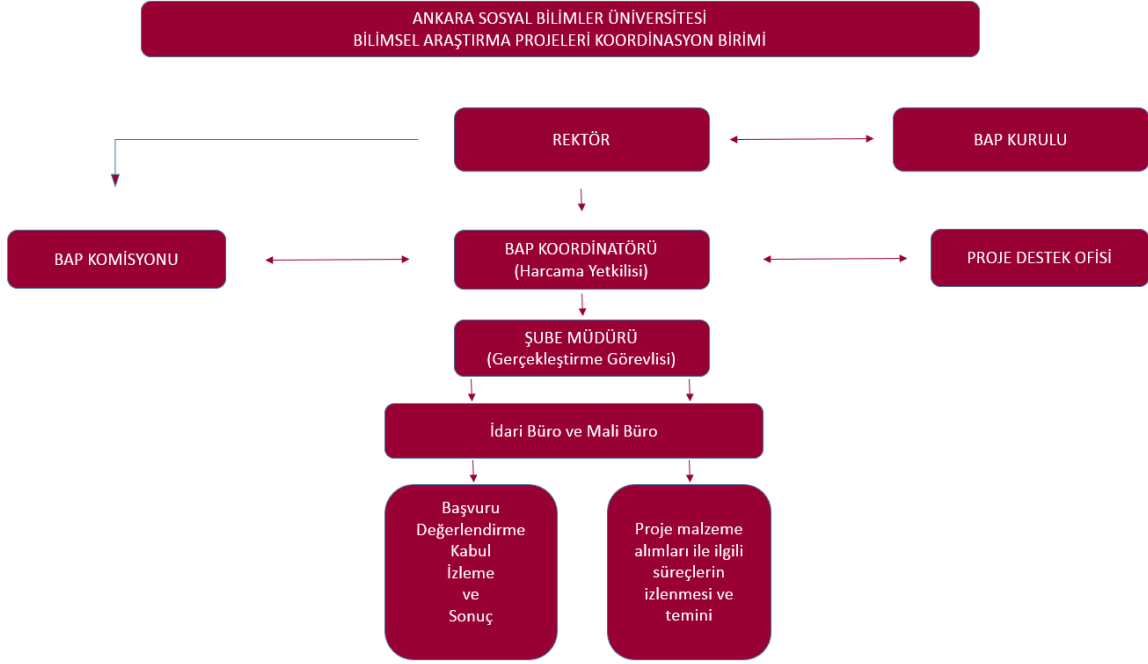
ANKARA SOSYAL BİLİMLER ÜNİVERSİTESİ
BİLİMSEL ARAŞTIRMA PROJELERİ KOORDİNASYON BİRİMİ

REKTÖR

BAP KURULU

BAP KOMİSYONU

BAP KOORDİNATÖRÜ
(Harcama Yetkilisi)

PROJE DESTEK OFİSİ

ŞUBE MÜDÜRÜ
(Gerçekleştirme Görevlisi)

İdari Büro ve Mali Büro

Başvuru
Değerlendirme
Kabul
İzleme
ve
Sonuç

Proje malzeme alımları ile ilgili süreçlerin izlenmesi ve temini